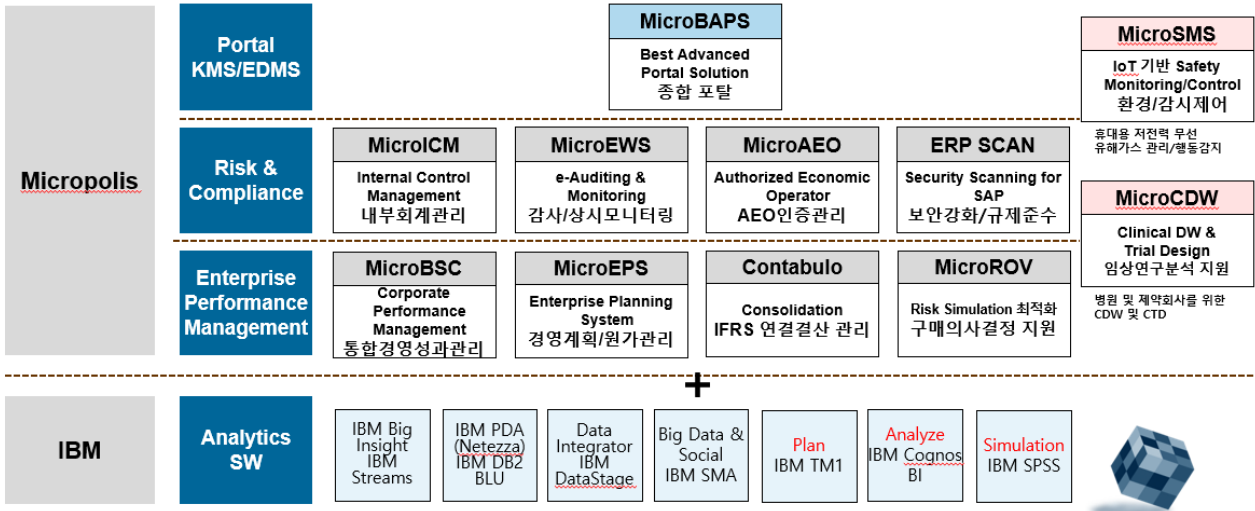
Micropolis

Portal KMS/EDMS

MicroBAPS
Best Advanced Portal Solution
종합 포탈

MicroSMS
IoT 기반 Safety Monitoring/Control
환경/감시제어

휴대용 저전력 무선 유해가스 관리/행동감지

Risk & Compliance

MicroICM
Internal Control Management
내부회계관리

MicroEWS
e-Auditing & Monitoring
감사/상시모니터링

MicroAEO
Authorized Economic Operator
AEO인증관리

ERP SCAN
Security Scanning for SAP
보안강화/규제준수

MicroCDW
Clinical DW & Trial Design
임상연구분석 지원

Enterprise Performance Management

MicroBSC
Corporate Performance Management
통합경영성과관리

MicroEPS
Enterprise Planning System
경영계획/원가관리

Contabulo
Consolidation
IFRS 연결결산 관리

MicroROV
Risk Simulation 최적화
구매의사결정 지원

병원 및 제약회사를 위한 CDW 및 CTD

+

IBM

Analytics SW

IBM Big Insight IBM Streams

IBM PDA (Netezza) IBM DB2 BLU

Data Integrator IBM DataStage

Big Data & Social IBM SMA

Plan IBM TM1

Analyze IBM Cognos BI

Simulation IBM SPSS